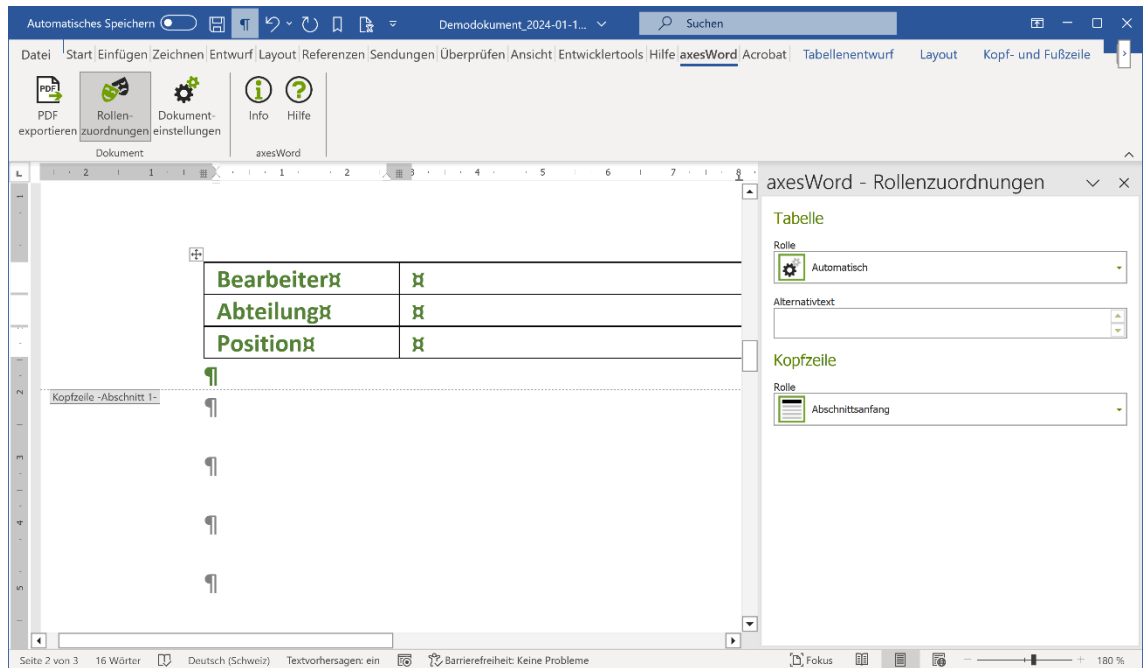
Automatisches Speichern Demodokument_2024-01-1... Suchen

Datei Start Einfügen Zeichnen Entwurf Layout Referenzen Sendungen Überprüfen Ansicht Entwicklertools Hilfe axesWord Acrobat Tabellenentwurf Layout Kopf- und Fußzeile

PDF exportieren Rollenzuordnungen Dokumenteinstellungen Info Hilfe

Dokument axesWord

| Bearbeiter¤ | ¤ |
|---|---|
| Abteilung¤ | ¤ |
| Position¤ | ¤ |

¶

Kopfzeile -Abschnitt 1-

¶

¶

¶

¶

axesWord - Rollenzuordnungen

Tabelle

Rolle

Automatisch

Alternativtext

Kopfzeile

Rolle

Abschnittsanfang

Seite 2 von 3 16 Wörter Deutsch (Schweiz) Textvorhersagen: ein Barrierefreiheit: Keine Probleme Fokus 180 %